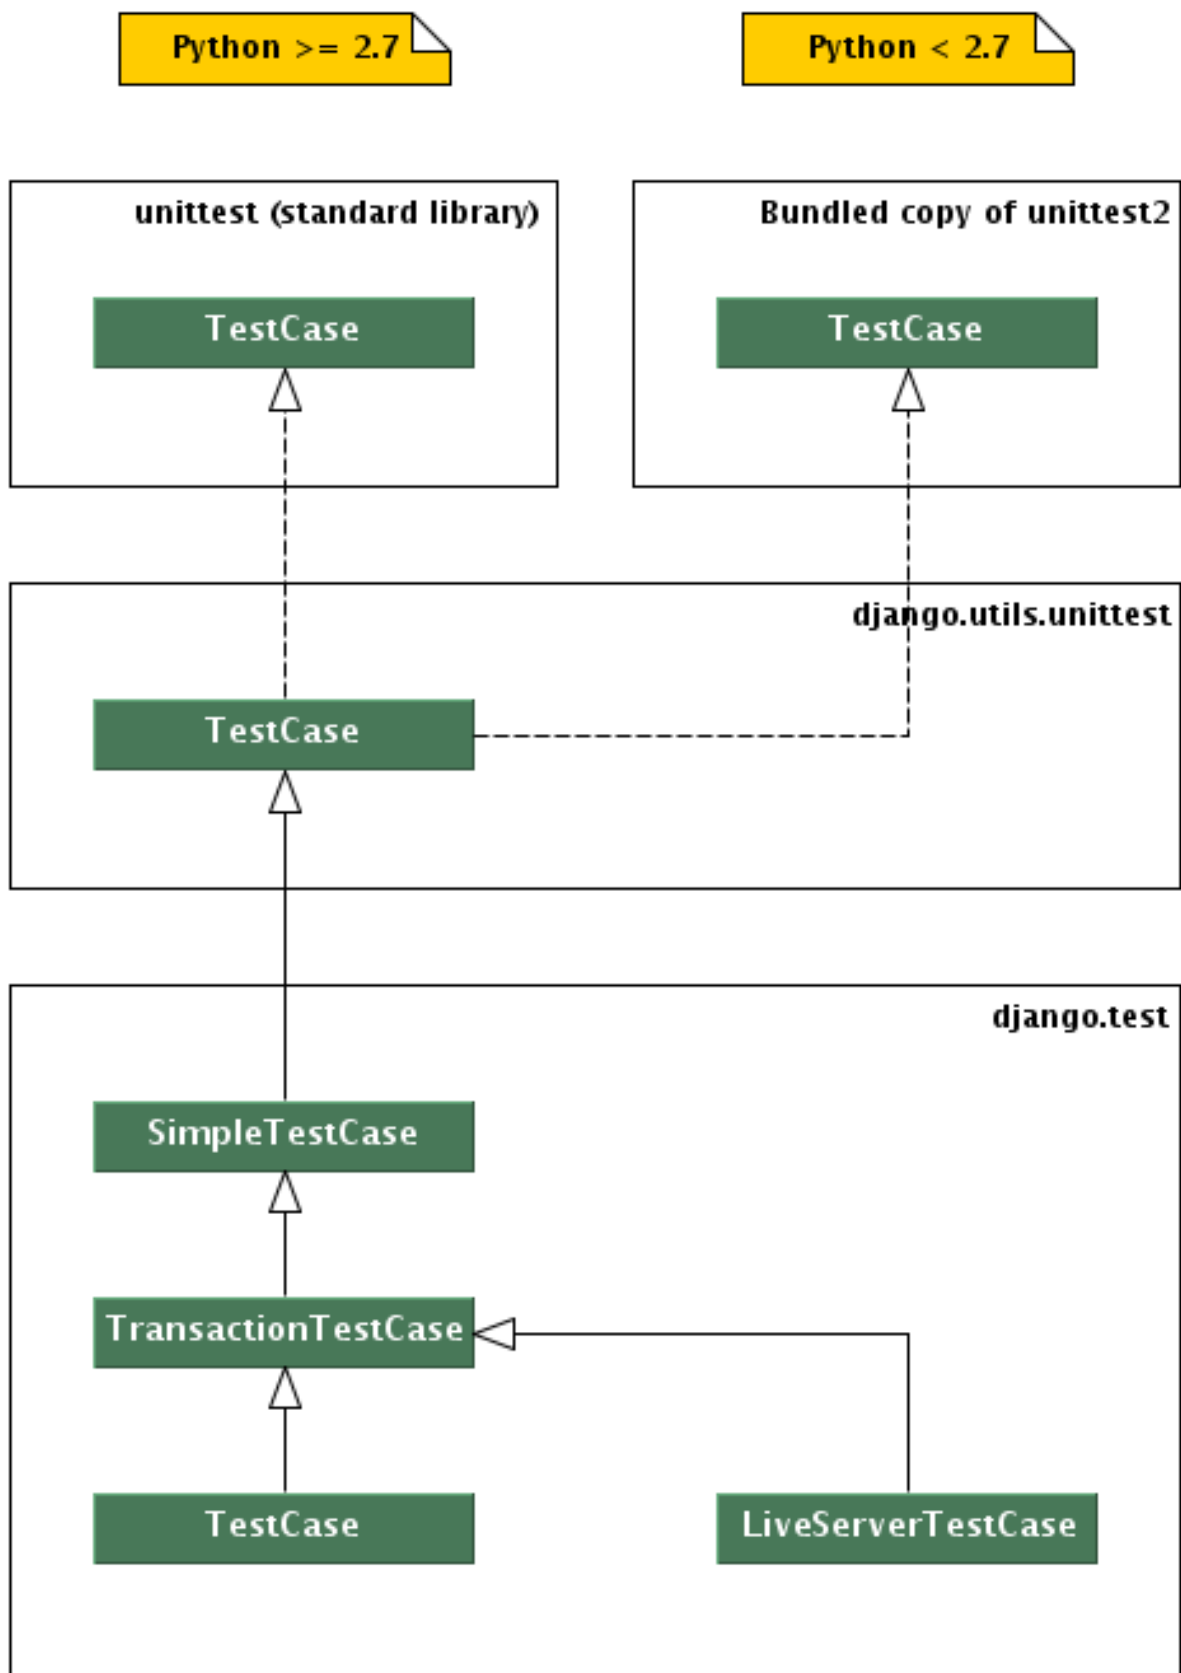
Python >= 2.7

Python < 2.7

unittest (standard library)

TestCase

Bundled copy of unittest2

TestCase

django.utils.unittest

TestCase

django.test

SimpleTestCase

TransactionTestCase

TestCase

LiveServerTestCase